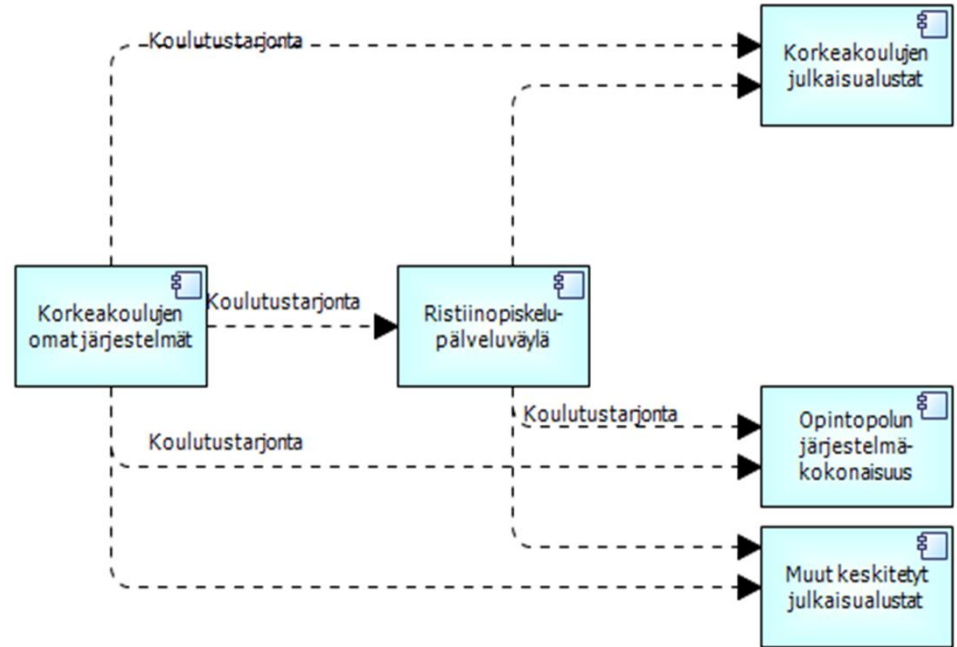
Koulutustarjonta

Korkeakoulujen julkaisualustat

Korkeakoulujen omat järjestelmät

Koulutustarjonta

Ristiinopiskelupalveluväylä

Koulutustarjonta

Koulutustarjonta

Opintopolun järjestelmäkokonaisuus

Muut keskitetyt julkaisualustat